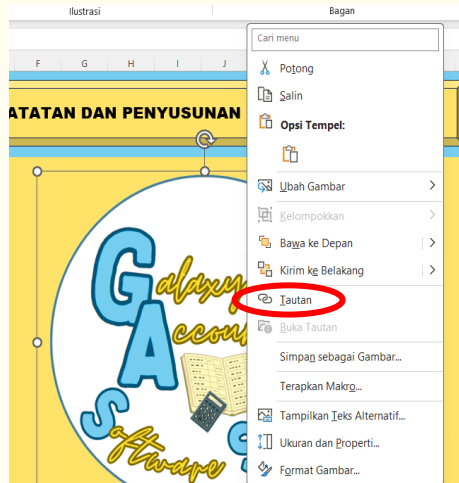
Ilustrasi

Bagan

F G H I J

ATATAN DAN PENYUSUNAN

Galaxy Accou Software S A G

Cari menu

Potong

Salin

Opsi Tempel:

Ubah Gambar

Kelompokkan

Bawa ke Depan

Kirim ke Belakang

Tautan

Buka Tautan

Simpan sebagai Gambar...

Terapkan Makro...

Tampilkan Teks Alternatif...

Ukuran dan Properti...

Format Gambar...